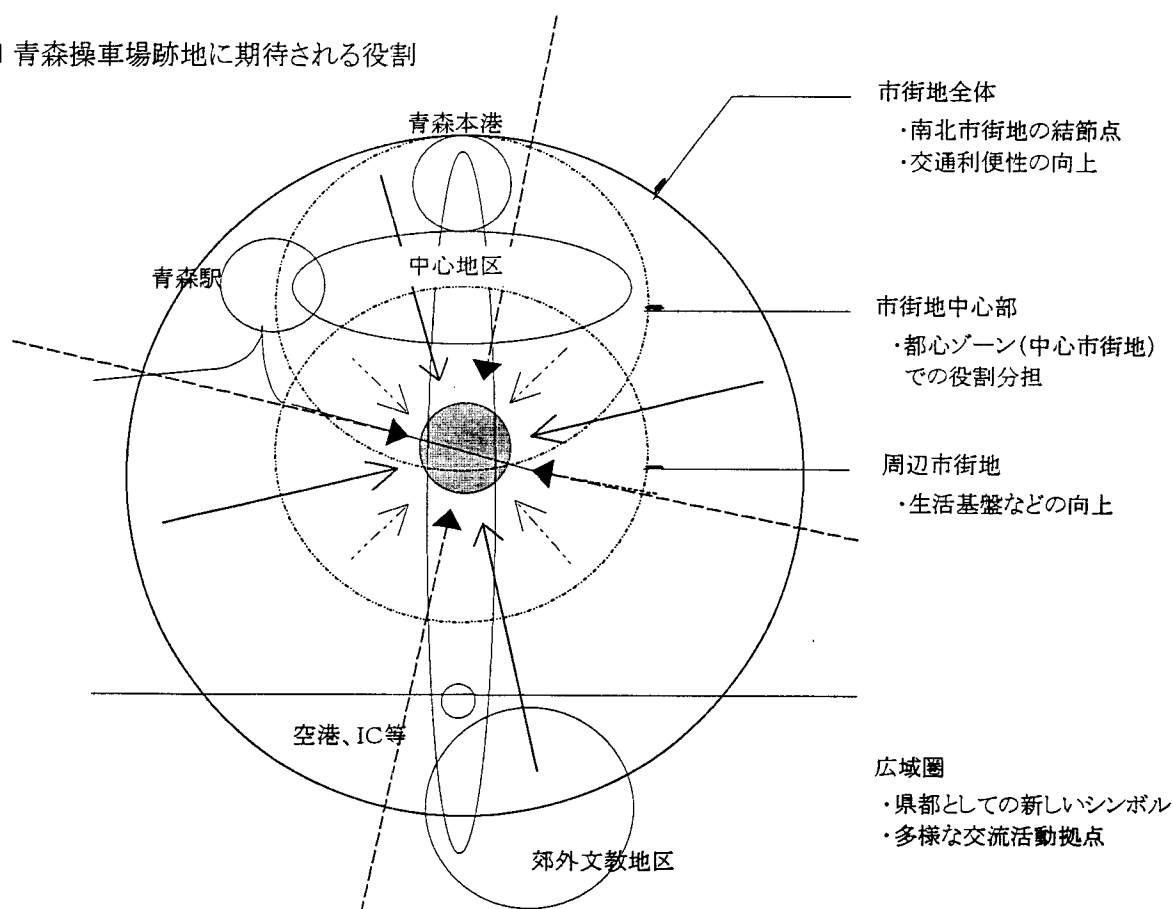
■ 青森操車場跡地に期待される役割

市街地全体
・南北市街地の結節点
・交通利便性の向上

青森本港

青森駅

中心地区

市街地中心部
・都心ゾーン(中心市街地)での役割分担

周辺市街地
・生活基盤などの向上

空港、IC等

広域圏
・県都としての新しいシンボル
・多様な交流活動拠点

郊外文教地区